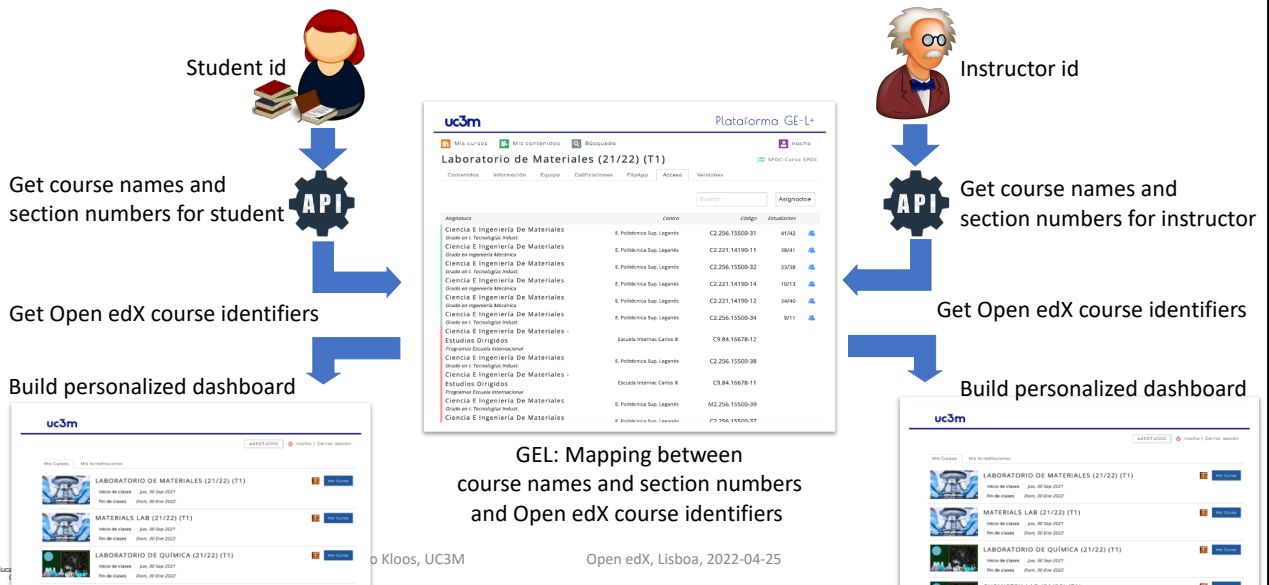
Student id

Instructor id

Get course names and section numbers for student

API

API

Get course names and section numbers for instructor

Get Open edX course identifiers

Get Open edX course identifiers

Build personalized dashboard

Build personalized dashboard

uc3m Plataforma GE-L+

Mis cursos Mis contenidos Búsqueda nacho

Laboratorio de Materiales (21/22) (T1) SPOC-Curso SPOC

Contenidos Información Equipo Calificaciones FlipApp Acceso Versiones

Buscar Asignados

| Asignatura | Centro | Código | Estudiantes |
|---|---|---|---|
| Ciencia E Ingeniería De Materiales Grado en I. Tecnologías Indust. | E. Politécnica Sup. Leganés | C2.256.15500-31 | 41/42 |
| Ciencia E Ingeniería De Materiales Grado en Ingeniería Mecánica | E. Politécnica Sup. Leganés | C2.221.14190-11 | 38/41 |
| Ciencia E Ingeniería De Materiales Grado en I. Tecnologías Indust. | E. Politécnica Sup. Leganés | C2.256.15500-32 | 33/38 |
| Ciencia E Ingeniería De Materiales Grado en Ingeniería Mecánica | E. Politécnica Sup. Leganés | C2.221.14190-14 | 10/13 |
| Ciencia E Ingeniería De Materiales Grado en Ingeniería Mecánica | E. Politécnica Sup. Leganés | C2.221.14190-12 | 34/40 |
| Ciencia E Ingeniería De Materiales Grado en I. Tecnologías Indust. | E. Politécnica Sup. Leganés | C2.256.15500-34 | 9/11 |
| Ciencia E Ingeniería De Materiales - Estudios Dirigidos Programa Escuela Internacional | Escuela Internac Carlos III | C9.84.16678-12 | |
| Ciencia E Ingeniería De Materiales Grado en I. Tecnologías Indust. | E. Politécnica Sup. Leganés | C2.256.15500-38 | |
| Ciencia E Ingeniería De Materiales - Estudios Dirigidos Programa Escuela Internacional | Escuela Internac Carlos III | C9.84.16678-11 | |
| Ciencia E Ingeniería De Materiales Grado en I. Tecnologías Indust. | E. Politécnica Sup. Leganés | M2.256.15500-39 | |
| Ciencia E Ingeniería De Materiales | E. Politécnica Sup. Leganés | C2.256.15500-37 | |

GEL: Mapping between course names and section numbers and Open edX course identifiers

uc3m
edESTUDIO nacho | Cerrar sesión
Mis Cursos Mis Acreditaciones
LABORATORIO DE MATERIALES (21/22) (T1) Inicio de clases Jue, 30 Sep 2021 Fin de clases Dom, 30 Ene 2022 Ver Curso
MATERIALS LAB (21/22) (T1) Inicio de clases Jue, 30 Sep 2021 Fin de clases Dom, 30 Ene 2022 Ver Curso
LABORATORIO DE QUÍMICA (21/22) (T1) Inicio de clases Jue, 30 Sep 2021 Fin de clases Dom, 30 Ene 2022 Ver Curso

uc3m
edESTUDIO nacho | Cerrar sesión
Mis Cursos Mis Acreditaciones
LABORATORIO DE MATERIALES (21/22) (T1) Inicio de clases Jue, 30 Sep 2021 Fin de clases Dom, 30 Ene 2022 Ver Curso
MATERIALS LAB (21/22) (T1) Inicio de clases Jue, 30 Sep 2021 Fin de clases Dom, 30 Ene 2022 Ver Curso
LABORATORIO DE QUÍMICA (21/22) (T1) Inicio de clases Jue, 30 Sep 2021 Fin de clases Dom, 30 Ene 2022 Ver Curso

o Kloos, UC3M Open edX, Lisboa, 2022-04-25